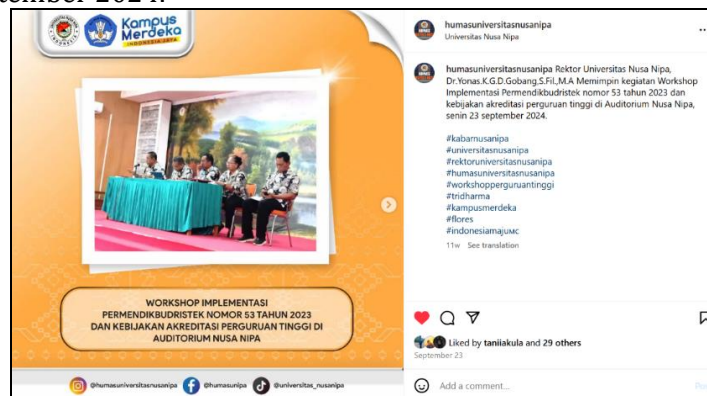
tember 2024.

Kampus Merdeka
INDONESIA JAYA

WORKSHOP IMPLEMENTASI PERMENDIKBUDRISTEK NOMOR 53 TAHUN 2023 DAN KEBIJAKAN AKREDITASI PERGURUAN TINGGI DI AUDITORIUM NUSA NIPA

@humasuniversitasnusanipa @humasunipa @universitas_nusanipa

humasuniversitasnusanipa
Universitas Nusa Nipa

humasuniversitasnusanipa Rektor Universitas Nusa Nipa, Dr.Yonas.K.G.D.Gobang,S.Fil.,M.A Memimpin kegiatan Workshop Implementasi Permendikbudristek nomor 53 tahun 2023 dan kebijakan akreditasi perguruan tinggi di Auditorium Nusa Nipa, senin 23 september 2024.

#kabarnusanipa
#universitasnusanipa
#rektoruniversitasnusanipa
#humasuniversitasnusanipa
#workshopperguruantinggi
#tridharma
#kampusmerdeka
#flores
#indonesiamajuMC

11w See translation

Liked by taniiakula and 29 others
September 23

Add a comment...